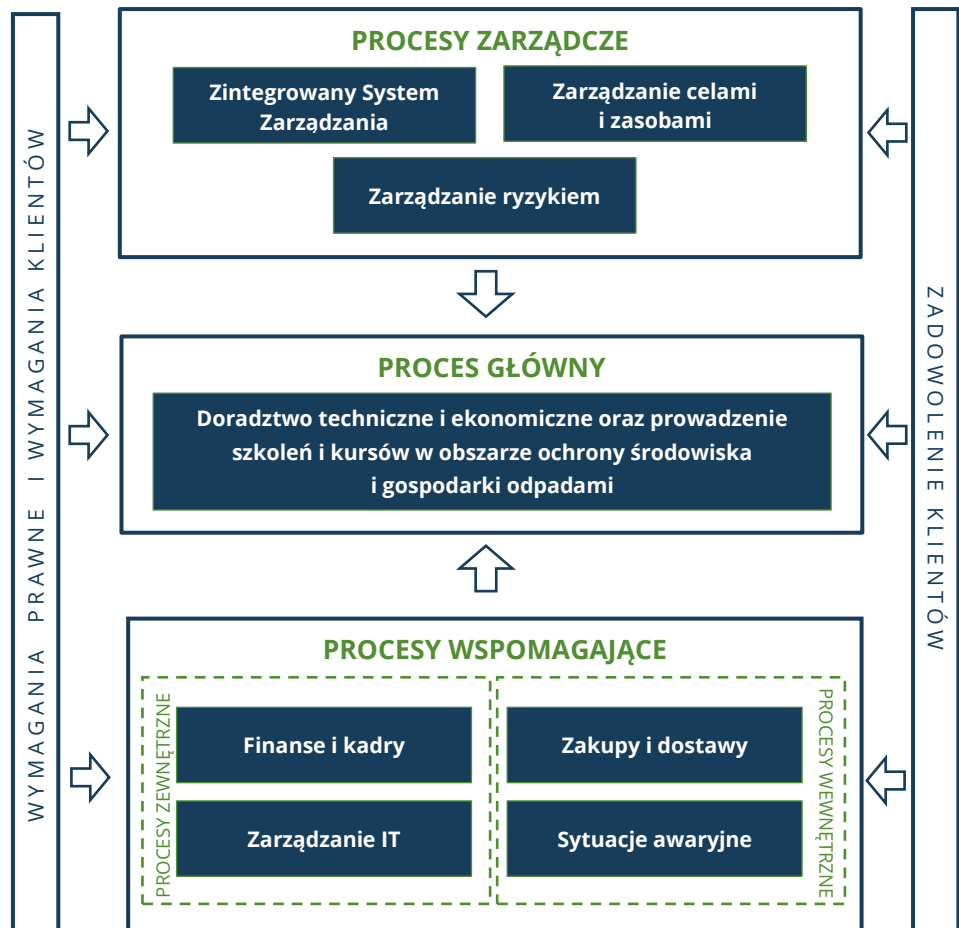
WYMAGANIA PRAWNE I WYMAGANIA KLIENTÓW

PROCESY ZARZĄDCZE

Zintegrowany System Zarządzania

Zarządzanie celami i zasobami

Zarządzanie ryzykiem

PROCES GŁÓWNY

Doradztwo techniczne i ekonomiczne oraz prowadzenie szkoleń i kursów w obszarze ochrony środowiska i gospodarki odpadami

PROCESY WSPOMAGAJĄCE

PROCESY ZEWNĘTRZNE

Finanse i kadry

Zarządzanie IT

Zakupy i dostawy

Sytuacje awaryjne

PROCESY WEWNĘTRZNE

ZADOWOLENIE KLIENTÓW